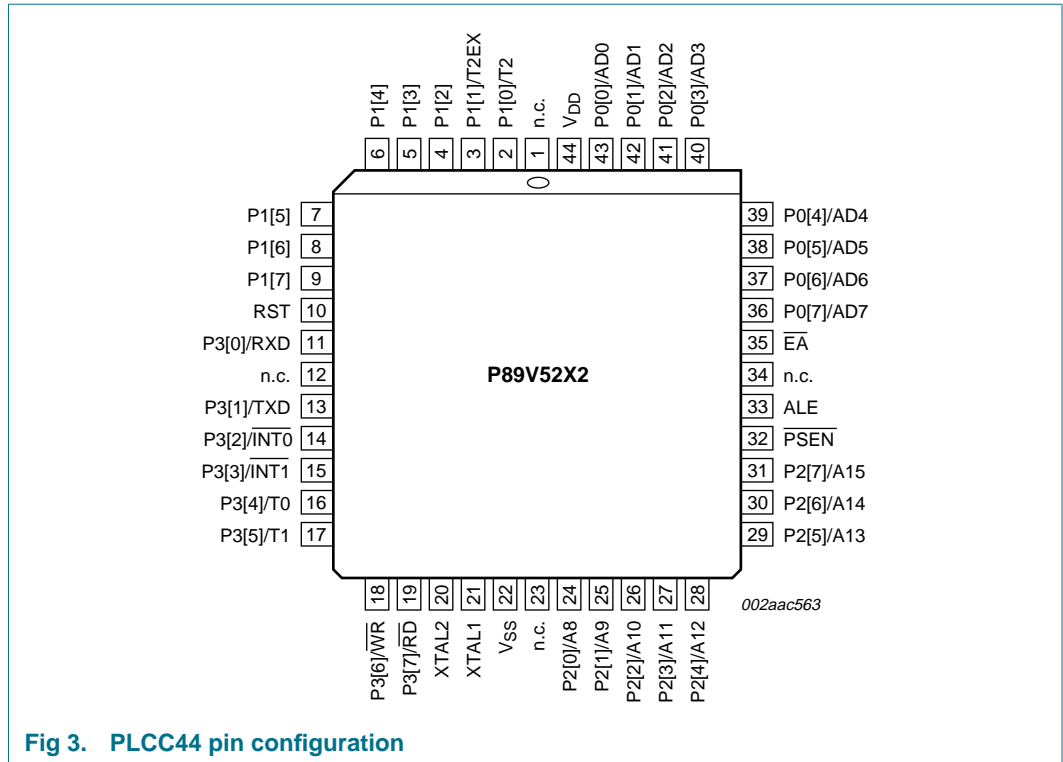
P1[4]
6
P1[3]
5
P1[2]
4
P1[1]/T2EX
3
P1[0]/T2
2
n.c.
1
$V_{DD}$
44
P0[0]/AD0
43
P0[1]/AD1
42
P0[2]/AD2
41
P0[3]/AD3
40

P1[5] 7
P1[6] 8
P1[7] 9
RST 10
P3[0]/RXD 11
n.c. 12
P3[1]/TXD 13
P3[2]/$\overline{INT0}$ 14
P3[3]/$\overline{INT1}$ 15
P3[4]/T0 16
P3[5]/T1 17

P89V52X2

39 P0[4]/AD4
38 P0[5]/AD5
37 P0[6]/AD6
36 P0[7]/AD7
35 $\overline{EA}$
34 n.c.
33 ALE
32 $\overline{PSEN}$
31 P2[7]/A15
30 P2[6]/A14
29 P2[5]/A13

18
P3[6]/$\overline{WR}$
19
P3[7]/$\overline{RD}$
20
XTAL2
21
XTAL1
22
$V_{SS}$
23
n.c.
24
P2[0]/A8
25
P2[1]/A9
26
P2[2]/A10
27
P2[3]/A11
28
P2[4]/A12

002aac563

Fig 3. PLCC44 pin configuration